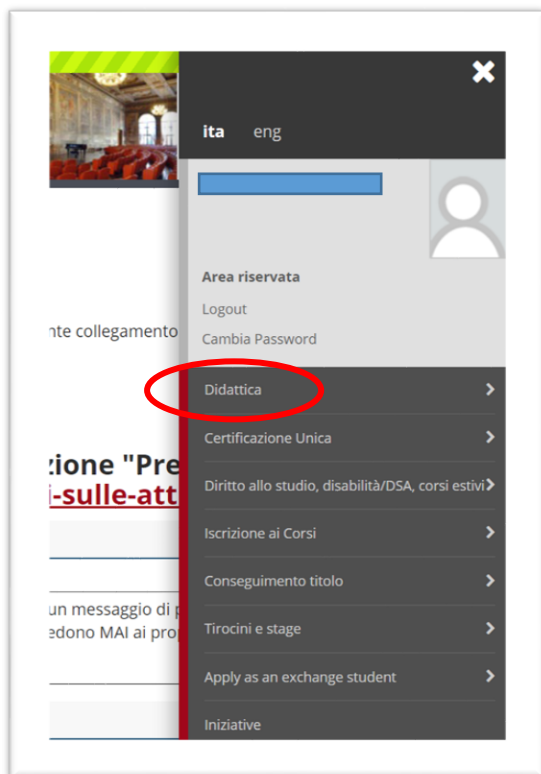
nte collegamento

zione "Pre
i-sulle-att

un messaggio di p
edono MAI ai pro

✖

ita eng

Area riservata

Logout

Cambia Password

Didattica

Certificazione Unica

Diritto allo studio, disabilità/DSA, corsi estivi

Iscrizione ai Corsi

Conseguimento titolo

Tirocini e stage

Apply as an exchange student

Iniziative